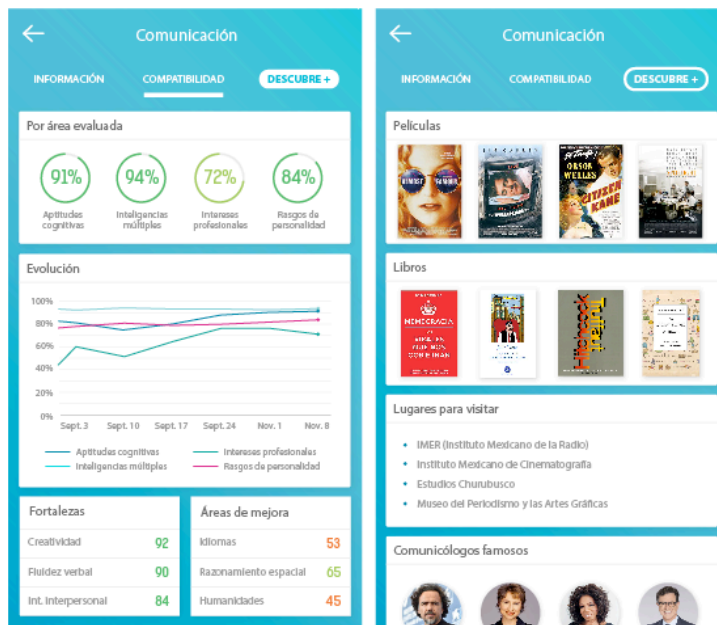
Comunicación

INFORMACIÓN COMPATIBILIDAD DESCUBRE +

Por área evaluada

91% Aptitudes cognitivas
94% Inteligencias múltiples
72% Intereses profesionales
84% Rasgos de personalidad

Evolución

100%
80%
60%
40%
20%
0%

Sept. 3 Sept. 10 Sept. 17 Sept. 24 Nov. 1 Nov. 8

Aptitudes cognitivas
Intereses profesionales
Inteligencias múltiples
Rasgos de personalidad

Fortalezas

| | |
|---|---|
| Creatividad | 92 |
| Fluidez verbal | 90 |
| Int. interpersonal | 84 |

Áreas de mejora

| | |
|---|---|
| Idiomas | 53 |
| Razonamiento espacial | 65 |
| Humanidades | 45 |

Comunicación

INFORMACIÓN COMPATIBILIDAD DESCUBRE +

Películas

ORSON WELLES
CITIZEN KANE

Libros

MEMOCRACIA
Truffaut Hitchcock

Lugares para visitar

• IMER (Instituto Mexicano de la Radio)
• Instituto Mexicano de Cinematografía
• Estudios Churubusco
• Museo del Periodismo y las Artes Gráficas

Comunicólogos famosos